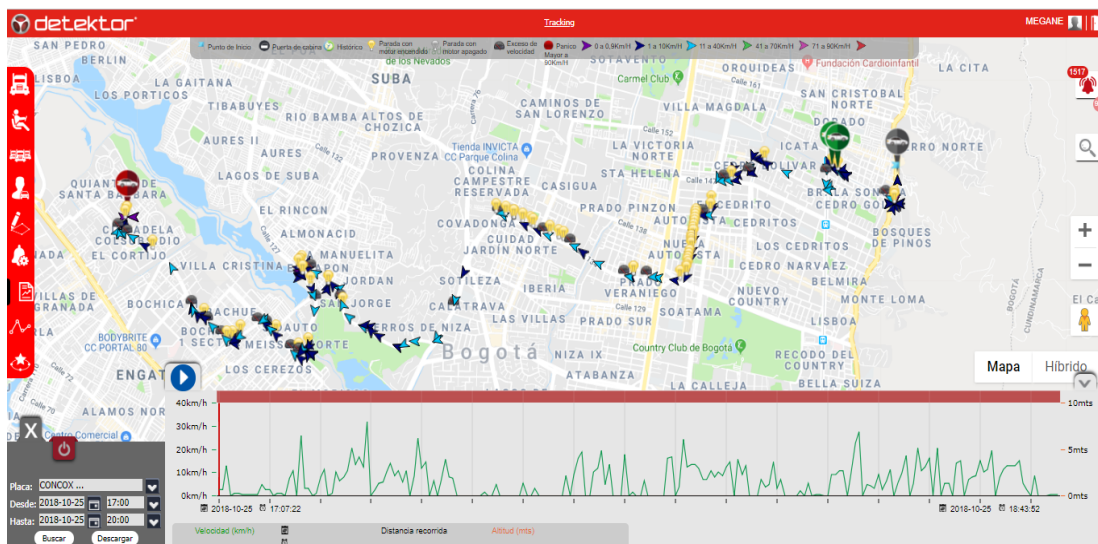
detektor

Tracking

MEGANE

Punto de Inicio Puerta de carro Histórico Parada con motor encendido Parada con motor apagado Exceso de velocidad Mayor a 90Km/H Panico 0 a 0,9Km/H 1 a 10Km/H 11 a 40Km/H 41 a 70Km/H 71 a 90Km/H

1517

SAN PEDRO
BERLIN
LISBOA
LA GAITANA
LOS PORTICOS
SUBA
TIBABUYES
RIO BAMBA ALTOS DE CHOZICA
AURES II
AURES
LAGOS DE SUBA
QUIAN DE SANTA BARBARA
CAMINOS DE SAN LORENZO
VILLA MAGDALA
SAN CRISTOBAL NORTE
DORADO
LA CITA
Carmel Club
Fundación Cardioinfantil
ORQUIDEAS
SOTAVENTO
LA VICTORIA NORTE
STA HELENA
Tienda INVICTA CC Parque Colina
PROVENZA
COLINA CAMPESTRE RESERVADA
CASIGUA
PRADO PINZON
ICATA
TOLIVAR
BRITALIA
CEDRO GOLF
SERRO NORTE
CEDRITO
CEDRITOS
LOS CEDRITOS
BOSQUES DE PINOS
CEDRO NARVAEZ
BELMIRA
MONTE LOMA
NUEVO COUNTRY
LISBOA
EL RINCON
CANDELA
EL CORTIJO
VILLA CRISTINA
LA MANUELITA
JORDAN
SAN JORGE
COVADONGA
CIUDAD JARDIN NORTE
SOTILEZA
IBERIA
CALATRAVA
LAS VILLAS
PRADO VERANIEGO
PRADO SUR
SOATAMA
Country Club de Bogota
RECODO DEL COUNTRY
BELLA SUIZA
LA CALLEJA
ATABANZA
NIZA IX
Bogotá
CERROS DE NIZA
VILLAS DE GRANADA
BOCHICA
BODYBRITE CC PORTAL 80
ENGAT
LOS CEREZOS
ALAMOS NORTE
Centro Comercial
El Ca
Calle 132
Calle 161
Calle 152
Calle 138
Calle 129
Calle 147

Mapa Híbrido

40km/h
30km/h
20km/h
10km/h
0km/h
10mts
5mts
0mts
2018-10-25 17:07:22
2018-10-25 18:43:52

Velocidad (km/h)
Distancia recorrida
Altitud (mts)

X
Placa: CONCOX ...
Desde: 2018-10-25 17:00
Hasta: 2018-10-25 20:00
Buscar
Descargar